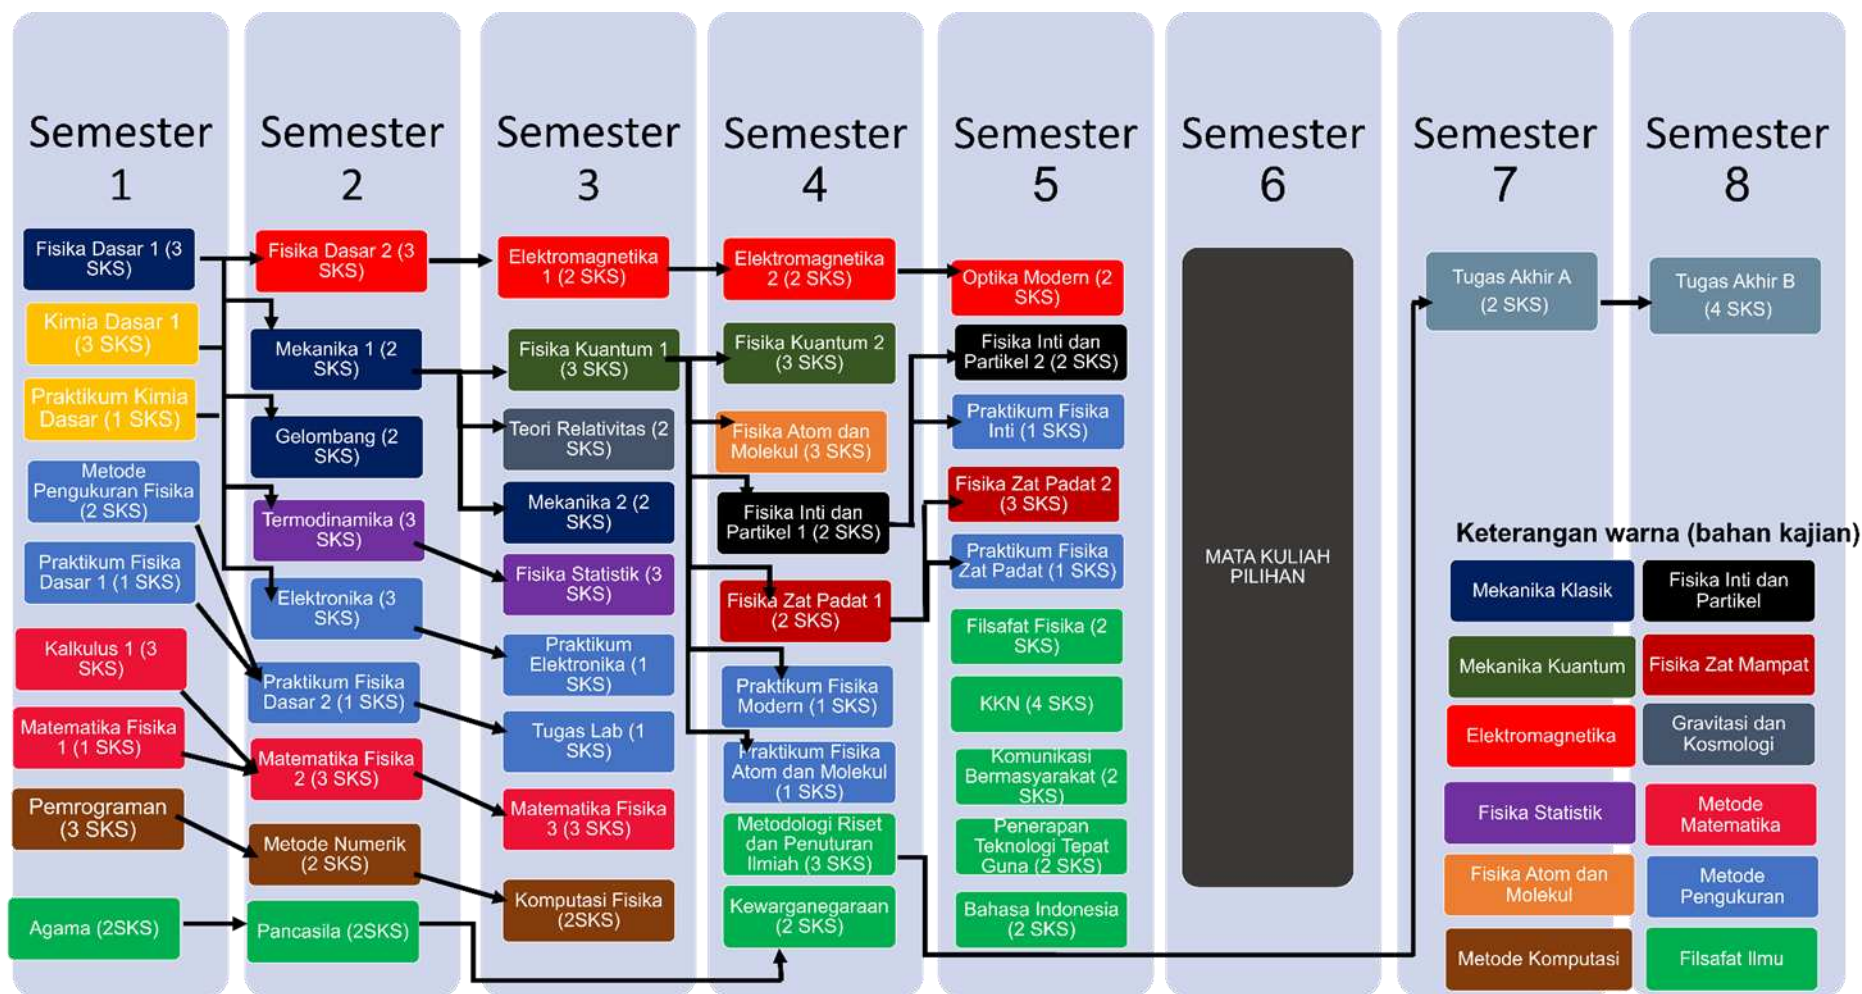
Semester 1

Fisika Dasar 1 (3 SKS)

Kimia Dasar 1 (3 SKS)

Praktikum Kimia Dasar (1 SKS)

Metode Pengukuran Fisika (2 SKS)

Praktikum Fisika Dasar 1 (1 SKS)

Kalkulus 1 (3 SKS)

Matematika Fisika 1 (1 SKS)

Pemrograman (3 SKS)

Agama (2SKS)

Semester 2

Fisika Dasar 2 (3 SKS)

Mekanika 1 (2 SKS)

Gelombang (2 SKS)

Termodinamika (3 SKS)

Elektronika (3 SKS)

Praktikum Fisika Dasar 2 (1 SKS)

Matematika Fisika 2 (3 SKS)

Metode Numerik (2 SKS)

Pancasila (2SKS)

Semester 3

Elektromagnetika 1 (2 SKS)

Fisika Kuantum 1 (3 SKS)

Teori Relativitas (2 SKS)

Mekanika 2 (2 SKS)

Fisika Statistik (3 SKS)

Praktikum Elektronika (1 SKS)

Tugas Lab (1 SKS)

Matematika Fisika 3 (3 SKS)

Komputasi Fisika (2SKS)

Semester 4

Elektromagnetika 2 (2 SKS)

Fisika Kuantum 2 (3 SKS)

Fisika Atom dan Molekul (3 SKS)

Fisika Inti dan Partikel 1 (2 SKS)

Fisika Zat Padat 1 (2 SKS)

Praktikum Fisika Modern (1 SKS)

Praktikum Fisika Atom dan Molekul (1 SKS)

Metodologi Riset dan Penuturan Ilmiah (3 SKS)

Kewarganegaraan (2 SKS)

Semester 5

Optika Modern (2 SKS)

Fisika Inti dan Partikel 2 (2 SKS)

Praktikum Fisika Inti (1 SKS)

Fisika Zat Padat 2 (3 SKS)

Praktikum Fisika Zat Padat (1 SKS)

Filsafat Fisika (2 SKS)

KKN (4 SKS)

Komunikasi Bermasyarakat (2 SKS)

Penerapan Teknologi Tepat Guna (2 SKS)

Bahasa Indonesia (2 SKS)

Semester 6

MATA KULIAH PILIHAN

Semester 7

Tugas Akhir A (2 SKS)

Semester 8

Tugas Akhir B (4 SKS)

Keterangan warna (bahan kajian)

| Mekanika Klasik | Fisika Inti dan Partikel |
|---|---|
| Mekanika Kuantum | Fisika Zat Mampat |
| Elektromagnetika | Gravitasi dan Kosmologi |
| Fisika Statistik | Metode Matematika |
| Fisika Atom dan Molekul | Metode Pengukuran |
| Metode Komputasi | Filsafat Ilmu |